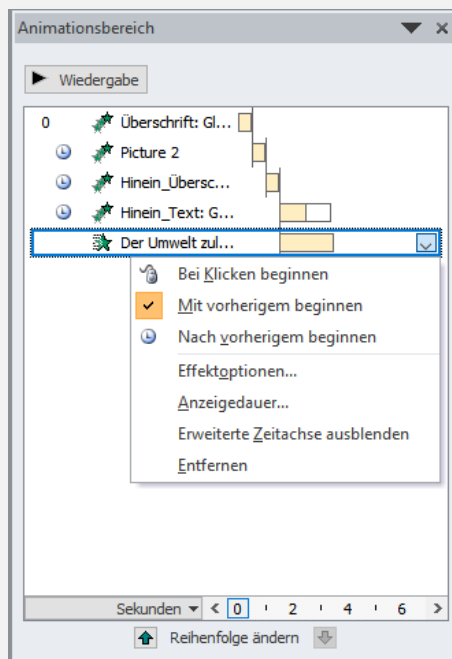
Animationsbereich

Wiedergabe

0 Überschrift: Gl...

Picture 2

Hinein_Übersc...

Hinein_Text: G...

Der Umwelt zul...

Bei Klicken beginnen

Mit vorherigem beginnen

Nach vorherigem beginnen

Effektoptionen...

Anzeigedauer...

Erweiterte Zeitachse ausblenden

Entfernen

Sekunden 0 2 4 6

Reihenfolge ändern